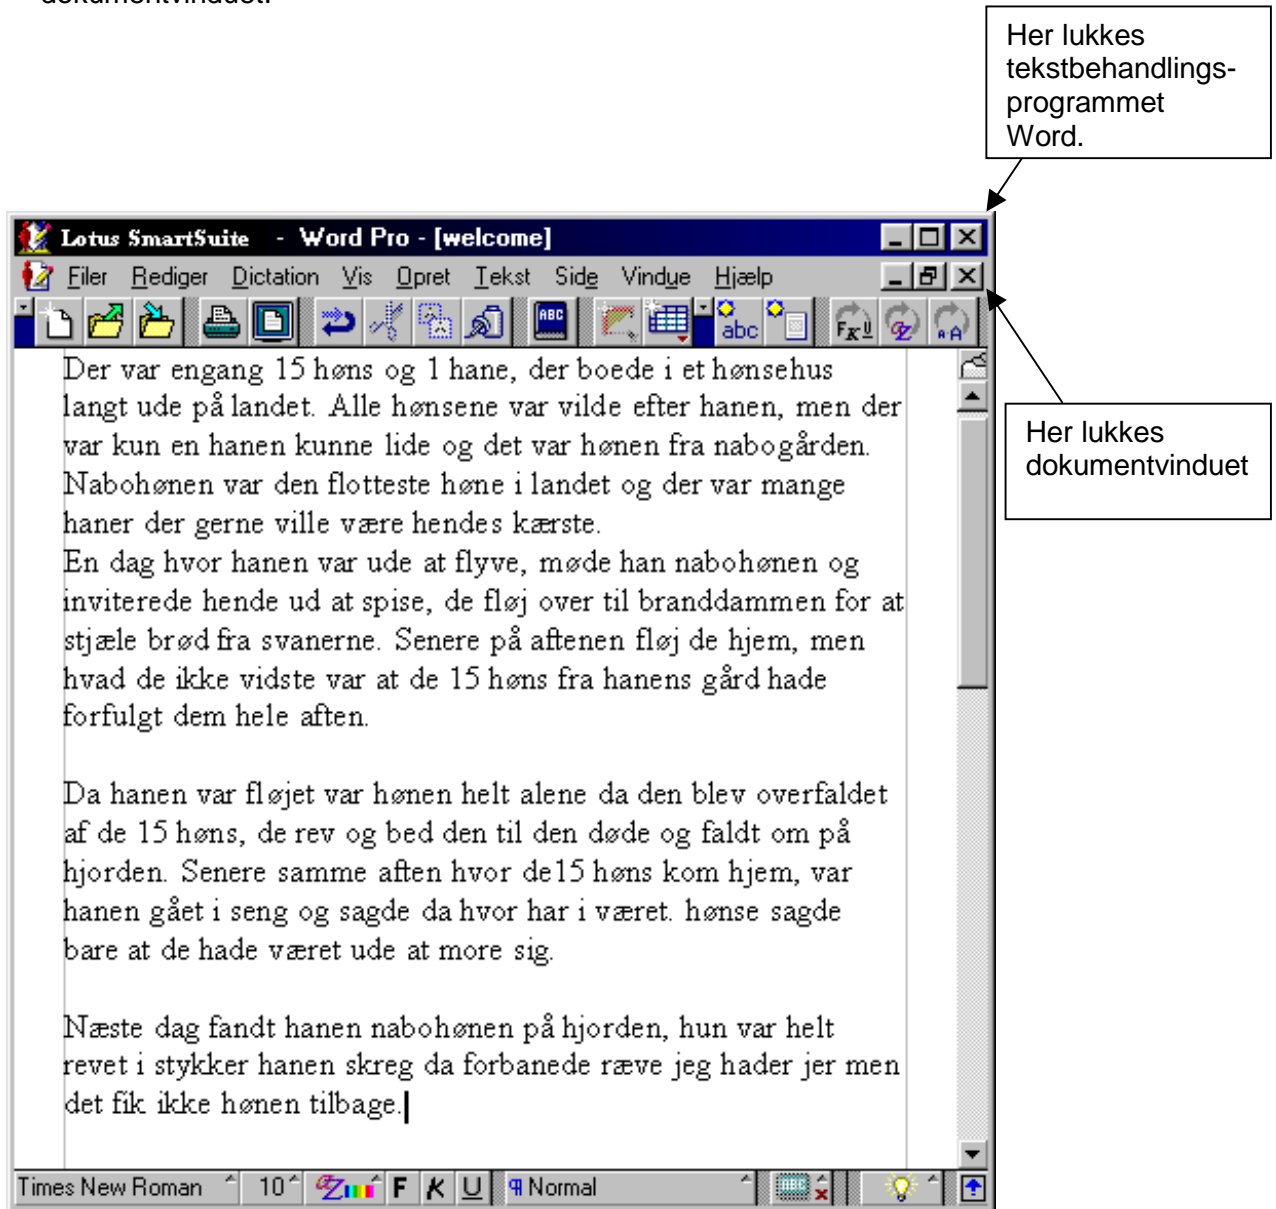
Her lukkes tekstbehandlingsprogrammet Word.

Lotus SmartSuite - Word Pro - [welcome]

Filer Rediger Dictation Vis Opret Tekst Side Vindue Hjælp

abc

Her lukkes dokumentvinduet

Der var engang 15 høns og 1 hane, der boede i et hønsehus langt ude på landet. Alle hønsene var vilde efter hanen, men der var kun en hanen kunne lide og det var hønen fra nabogården. Nabohønen var den flotteste høne i landet og der var mange haner der gerne ville være hendes kærste.
En dag hvor hanen var ude at flyve, møde han nabohønen og inviterede hende ud at spise, de fløj over til branddammen for at stjæle brød fra svanerne. Senere på aftenen fløj de hjem, men hvad de ikke vidste var at de 15 høns fra hanens gård hade forfulgt dem hele aften.

Da hanen var fløjet var hønen helt alene da den blev overfaldet af de 15 høns, de rev og bed den til den døde og faldt om på hjorden. Senere samme aften hvor de15 høns kom hjem, var hanen gået i seng og sagde da hvor har i været. hønse sagde bare at de hade været ude at more sig.

Næste dag fandt hanen nabohønen på hjorden, hun var helt revet i stykker hanen skreg da forbanede ræve jeg hader jer men det fik ikke hønen tilbage.

Times New Roman 10 F K U Normal